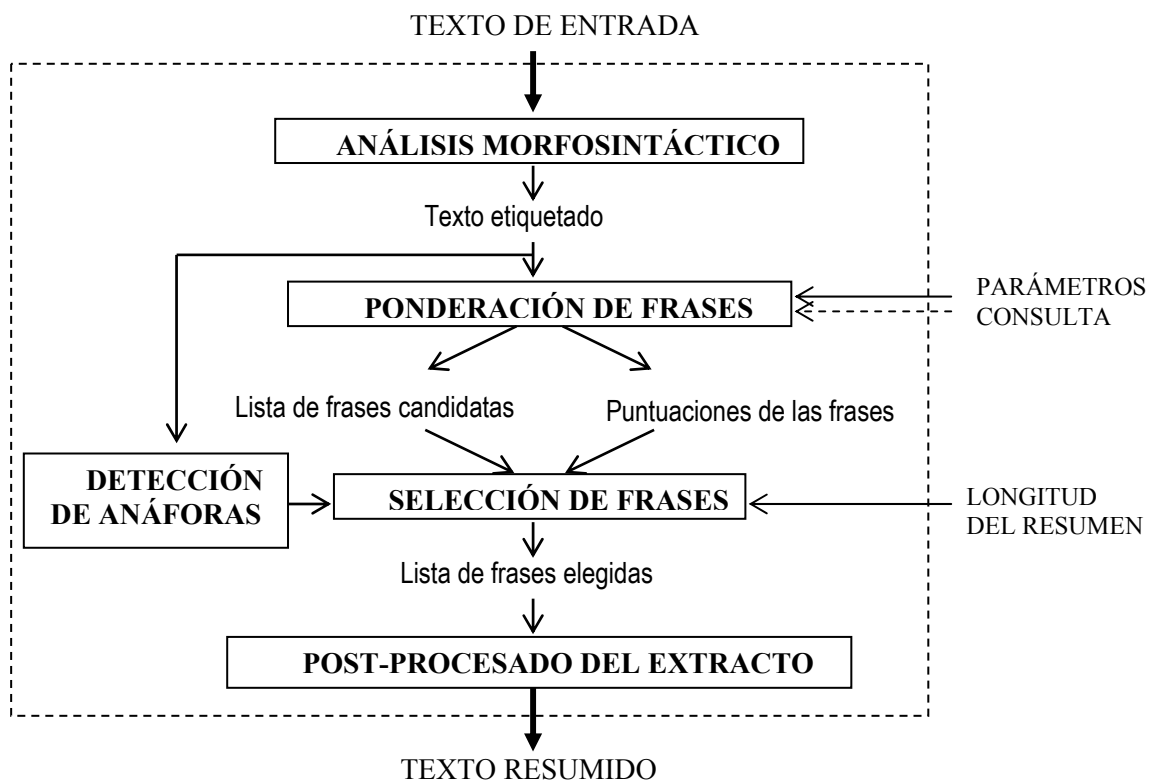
TEXTO DE ENTRADA

ANÁLISIS MORFOSINTÁCTICO

Texto etiquetado

PONDERACIÓN DE FRASES

PARÁMETROS
CONSULTA

Lista de frases candidatas

Puntuaciones de las frases

DETECCIÓN DE ANÁFORAS

SELECCIÓN DE FRASES

LONGITUD DEL RESUMEN

Lista de frases elegidas

POST-PROCESADO DEL EXTRACTO

TEXTO RESUMIDO